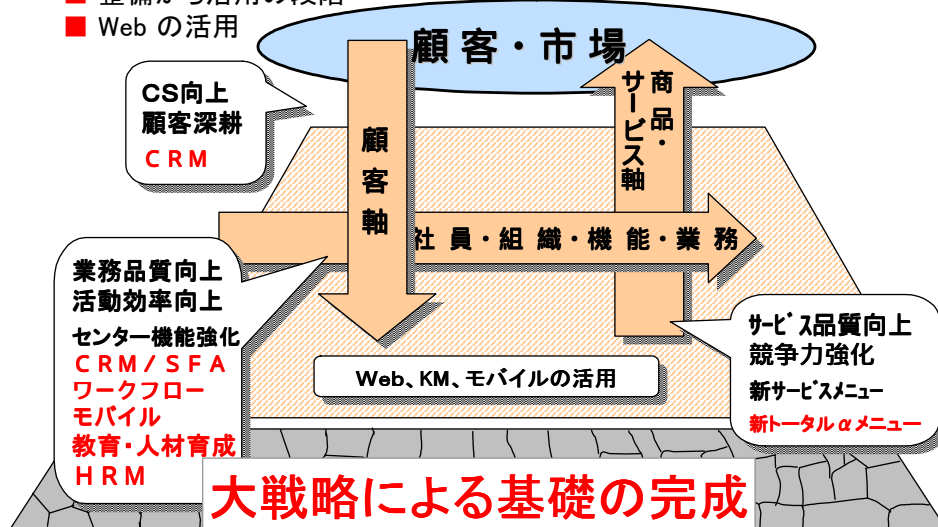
■ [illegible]
■ Web の活用

顧客・市場

CS向上
顧客深耕
CRM

顧客軸

商品・サービス軸

社員・組織・機能・業務

業務品質向上
活動効率向上
センター機能強化
CRM/SFA
ワークフロー
モバイル
教育・人材育成
HRM

サービス品質向上
競争力強化
新サービスメニュー
新トータル$\alpha$メニュー

Web、KM、モバイルの活用

大戦略による基礎の完成